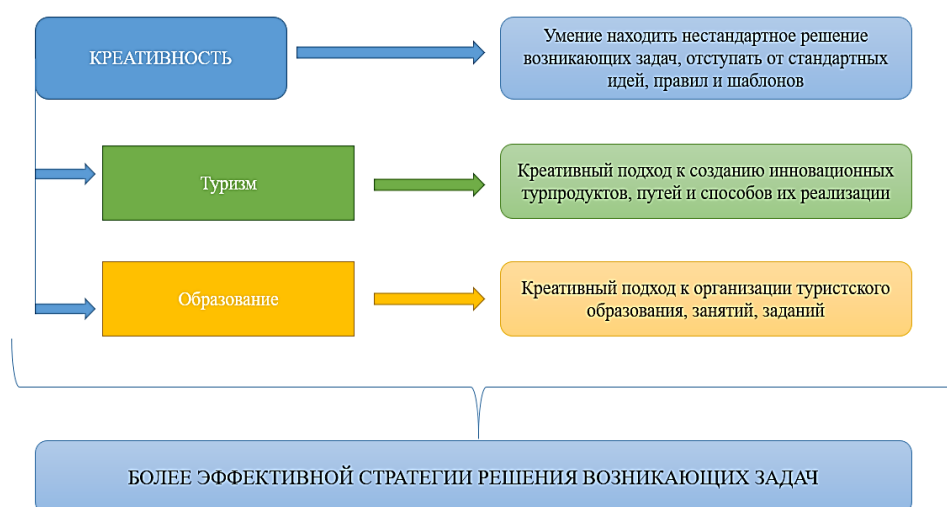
КРЕАТИВНОСТЬ

Умение находить нестандартное решение возникающих задач, отступать от стандартных идей, правил и шаблонов

Туризм

Креативный подход к созданию инновационных турпродуктов, путей и способов их реализации

Образование

Креативный подход к организации туристского образования, занятий, заданий

БОЛЕЕ ЭФФЕКТИВНОЙ СТРАТЕГИИ РЕШЕНИЯ ВОЗНИКАЮЩИХ ЗАДАЧ